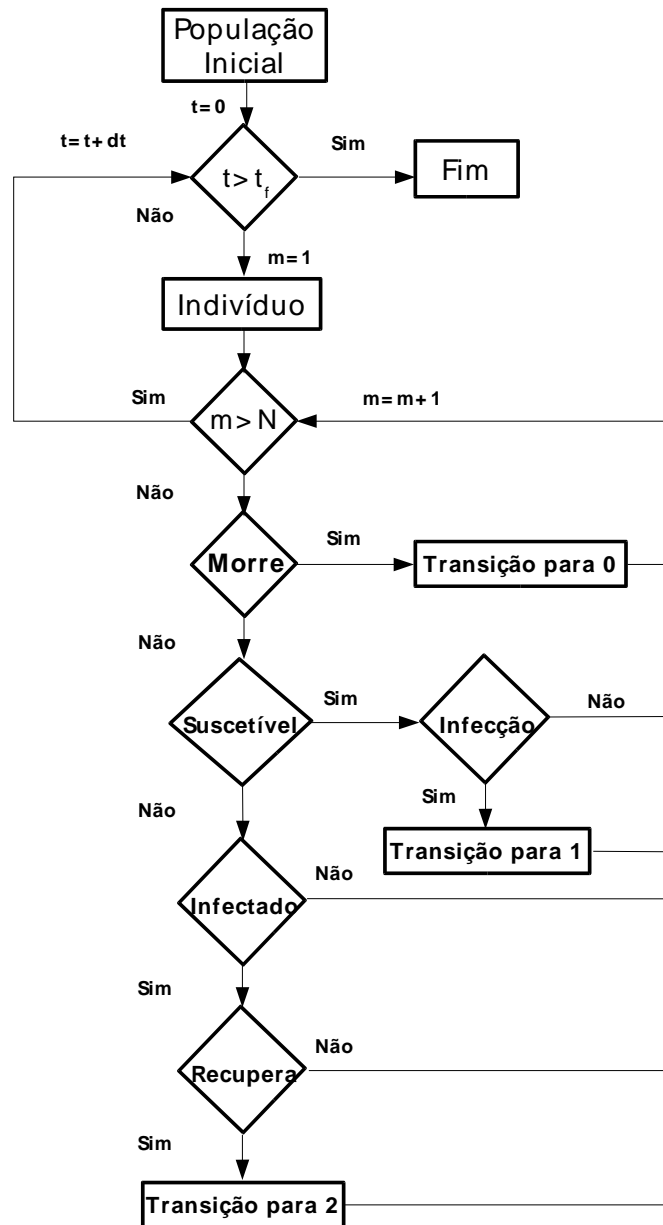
População Inicial

t= 0

t= t+ dt

Sim

$t > t_f$

Fim

Não

m= 1

Indivíduo

Sim

m > N

m= m+ 1

Não

Morre

Sim

Transição para 0

Não

Suscetível

Sim

Infecção

Não

Sim

Não

Transição para 1

Não

Infectado

Sim

Não

Recupera

Sim

Transição para 2